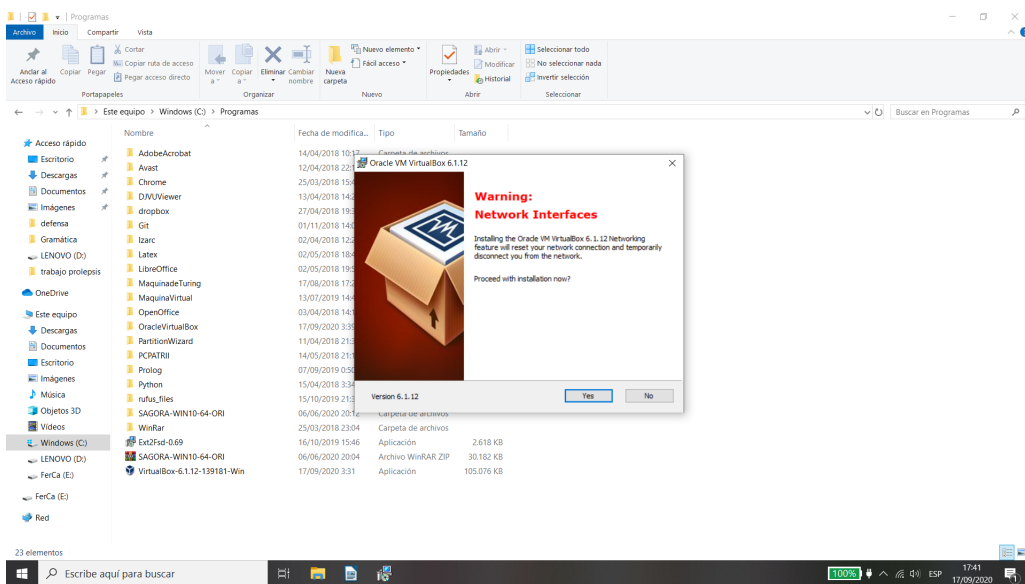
Programas

Archivo Inicio Compartir Vista

Anclar al Acceso rápido Copiar Pegar Cortar Copiar ruta de acceso Pegar acceso directo
Portapapeles
Mover a Copiar a Eliminar Cambiar nombre
Organizar
Nueva carpeta Nuevo elemento Fácil acceso
Nuevo
Propiedades Abrir Modificar Historial
Abrir
Seleccionar todo No seleccionar nada Invertir selección
Seleccionar

Este equipo > Windows (C:) > Programas
Buscar en Programas

Acceso rápido
Escritorio
Descargas
Documentos
Imágenes
defensa
Gramática
LENOVO (D:)
trabajo prolepsis
OneDrive
Este equipo
Descargas
Documentos
Escritorio
Imágenes
Música
Objetos 3D
Vídeos
Windows (C:)
LENOVO (D:)
FerCa (E:)
FerCa (E:)
Red

| Nombre | Fecha de modifica... | Tipo | Tamaño |
|---|---|---|---|
| AdobeAcrobat | 14/04/2018 10:17 | Carpeta de archivos | |
| Avast | 12/04/2018 22:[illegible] | | |
| Chrome | 25/03/2018 15:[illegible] | | |
| DJVUViewer | 13/04/2018 14:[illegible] | | |
| dropbox | 27/04/2018 19:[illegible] | | |
| Git | 01/11/2018 14:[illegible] | | |
| Izarc | 02/04/2018 12:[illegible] | | |
| Latex | 02/05/2018 18:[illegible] | | |
| LibreOffice | 02/05/2018 19:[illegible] | | |
| MaquinadeTuring | 17/08/2018 17:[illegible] | | |
| MaquinaVirtual | 13/07/2019 14:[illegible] | | |
| OpenOffice | 03/04/2018 14:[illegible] | | |
| OracleVirtualBox | 17/09/2020 3:3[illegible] | | |
| PartitionWizard | 11/04/2018 21:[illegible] | | |
| PCPATRII | 14/05/2018 21:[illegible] | | |
| Prolog | 07/09/2019 0:5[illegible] | | |
| Python | 15/04/2018 3:3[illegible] | | |
| rufus_files | 15/10/2019 21:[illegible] | | |
| SAGORA-WIN10-64-ORI | 06/06/2020 20:12 | Carpeta de archivos | |
| WinRar | 25/03/2018 23:04 | Carpeta de archivos | |
| Ext2Fsd-0.69 | 16/10/2019 15:46 | Aplicación | 2.618 KB |
| SAGORA-WIN10-64-ORI | 06/06/2020 20:04 | Archivo WinRAR ZIP | 30.182 KB |
| VirtualBox-6.1.12-139181-Win | 17/09/2020 3:31 | Aplicación | 105.076 KB |

Oracle VM VirtualBox 6.1.12

Warning:
Network Interfaces

Installing the Oracle VM VirtualBox 6.1.12 Networking feature will reset your network connection and temporarily disconnect you from the network.

Proceed with installation now?

Version 6.1.12
Yes No

23 elementos

Escribe aquí para buscar
100% ESP 17:41 17/09/2020